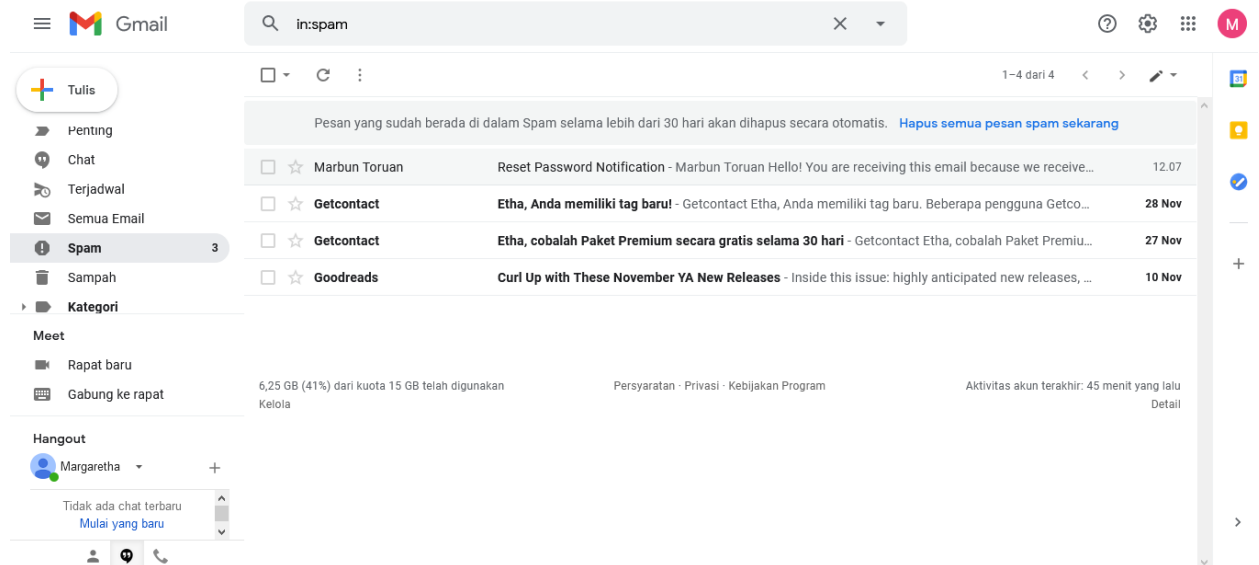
Gmail

in:spam

M

Tulis

Penting
Chat
Terjadwal
Semua Email
Spam 3
Sampah
Kategori

Meet
Rapat baru
Gabung ke rapat

Hangout
Margaretha

Tidak ada chat terbaru
Mulai yang baru

1–4 dari 4

Pesan yang sudah berada di dalam Spam selama lebih dari 30 hari akan dihapus secara otomatis. Hapus semua pesan spam sekarang

| | | |
|---|---|---|
| Marbun Toruan | Reset Password Notification - Marbun Toruan Hello! You are receiving this email because we receive... | 12.07 |
| Getcontact | Etha, Anda memiliki tag baru! - Getcontact Etha, Anda memiliki tag baru. Beberapa pengguna Getco... | 28 Nov |
| Getcontact | Etha, cobalah Paket Premium secara gratis selama 30 hari - Getcontact Etha, cobalah Paket Premiu... | 27 Nov |
| Goodreads | Curl Up with These November YA New Releases - Inside this issue: highly anticipated new releases, ... | 10 Nov |

6,25 GB (41%) dari kuota 15 GB telah digunakan
Kelola

Persyaratan · Privasi · Kebijakan Program

Aktivitas akun terakhir: 45 menit yang lalu
Detail